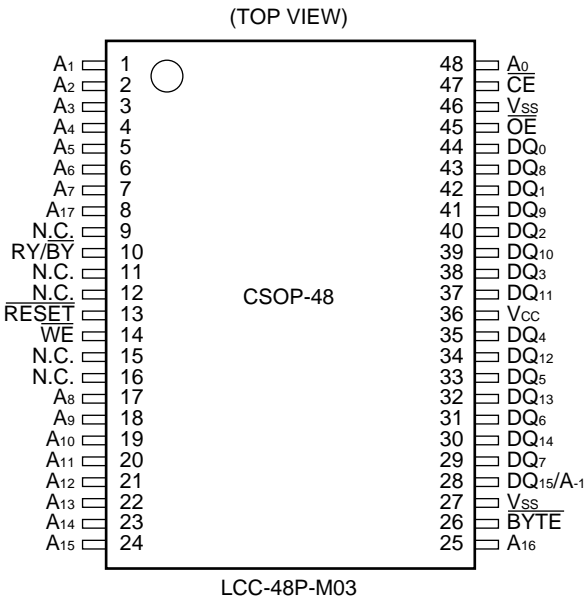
(TOP VIEW)

$A_1$ 1
$A_2$ 2
$A_3$ 3
$A_4$ 4
$A_5$ 5
$A_6$ 6
$A_7$ 7
$A_{17}$ 8
N.C. 9
RY/$\overline{BY}$ 10
N.C. 11
N.C. 12
$\overline{RESET}$ 13
$\overline{WE}$ 14
N.C. 15
N.C. 16
$A_8$ 17
$A_9$ 18
$A_{10}$ 19
$A_{11}$ 20
$A_{12}$ 21
$A_{13}$ 22
$A_{14}$ 23
$A_{15}$ 24

48 $A_0$
47 $\overline{CE}$
46 $V_{SS}$
45 $\overline{OE}$
44 $DQ_0$
43 $DQ_8$
42 $DQ_1$
41 $DQ_9$
40 $DQ_2$
39 $DQ_{10}$
38 $DQ_3$
37 $DQ_{11}$
36 $V_{CC}$
35 $DQ_4$
34 $DQ_{12}$
33 $DQ_5$
32 $DQ_{13}$
31 $DQ_6$
30 $DQ_{14}$
29 $DQ_7$
28 $DQ_{15}/A_{-1}$
27 $V_{SS}$
26 $\overline{BYTE}$
25 $A_{16}$

CSOP-48

LCC-48P-M03